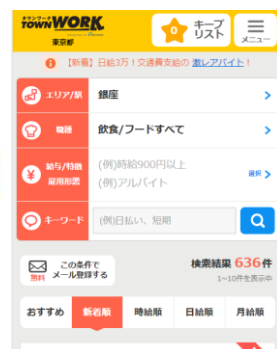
タウンワーク
TOWNWORK
東京都

0 キープリスト

メニュー

【新着】日給3万！交通費支給の 激レアバイト！

エリア/駅　銀座

職種　飲食/フードすべて

給与/待遇 雇用形態　(例)時給900円以上
(例)アルバイト　選択

キーワード　(例)日払い、短期

無料 この条件で メール登録する

検索結果 636件
1〜10件を表示中

| おすすめ | 新着順 | 時給順 | 日給順 | 月給順 |
|---|---|---|---|---|